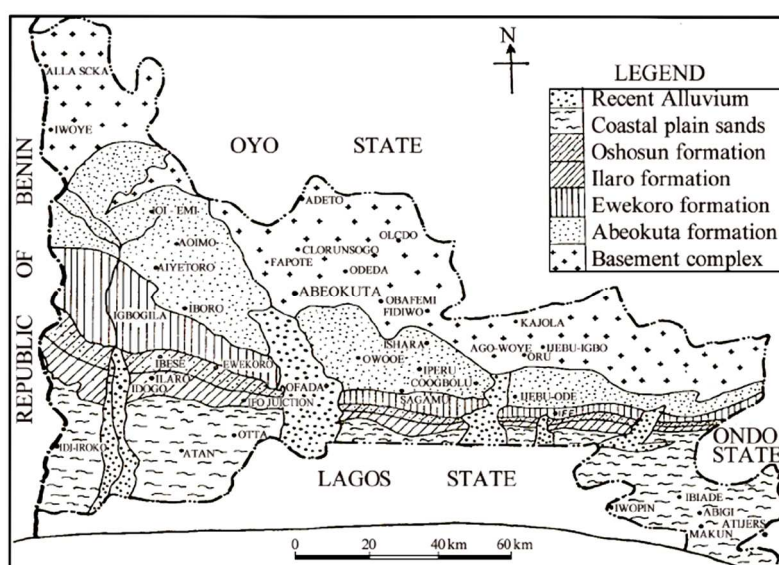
N

LEGEND
Recent Alluvium
Coastal plain sands
Oshosun formation
Ilaro formation
Ewekoro formation
Abeokuta formation
Basement complex

REPUBLIC OF BENIN

OYO STATE

ALLA SCKA
IWOYE
OJ EMI
AOIMO
AIYETORO
IGBOGILA
IBORO
ADETO
OLCDO
CLORUNSOGO
FAPOTE
ODEDA
ABEOKUTA
OBAFEMI
FIDIWO
KAJOLA
ISHARA
AGO-WOYE
IJEBU-IGBO
ORU
OWODE
IPERU
COOGBOLU
IBESE
EWEKORO
ILARO
IDOGO
OFADA
IFO JUNCTION
SAGAMU
IJEBU-ODE
IFE
IDI-IROKO
OTTA
ATAN

LAGOS STATE

ONDO STATE

IBIADE
IWOPIN
ABIGI
ATIJERE
MAKUN

0 20 40 km 60 km